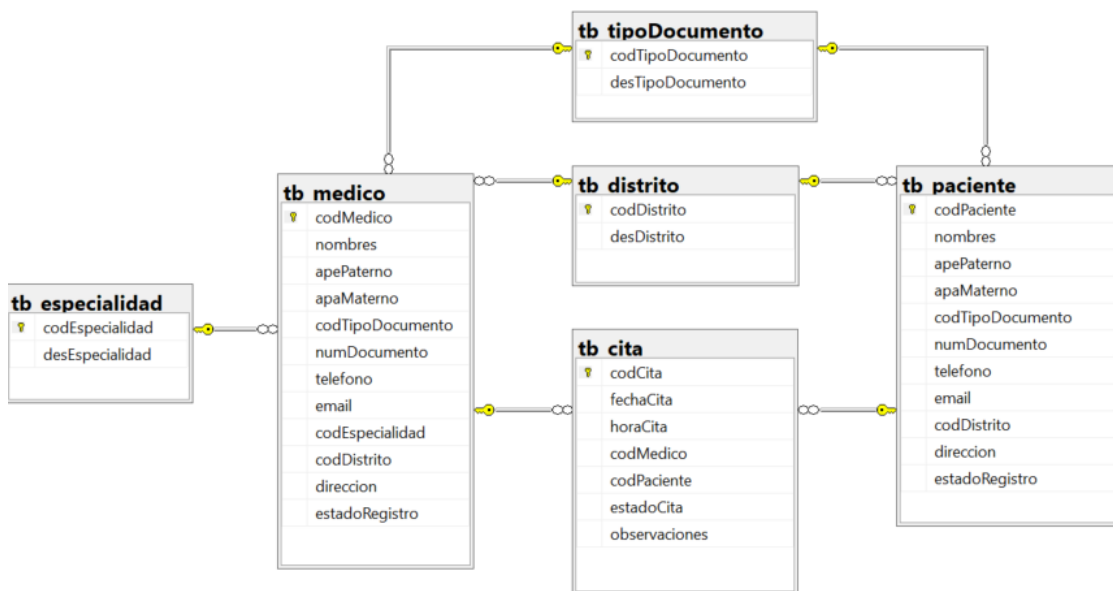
tb_tipoDocumento
codTipoDocumento
desTipoDocumento

tb_especialidad
codEspecialidad
desEspecialidad

tb_medico
codMedico
nombres
apePaterno
apaMaterno
codTipoDocumento
numDocumento
telefono
email
codEspecialidad
codDistrito
direccion
estadoRegistro

tb_distrito
codDistrito
desDistrito

tb_cita
codCita
fechaCita
horaCita
codMedico
codPaciente
estadoCita
observaciones

tb_paciente
codPaciente
nombres
apePaterno
apaMaterno
codTipoDocumento
numDocumento
telefono
email
codDistrito
direccion
estadoRegistro